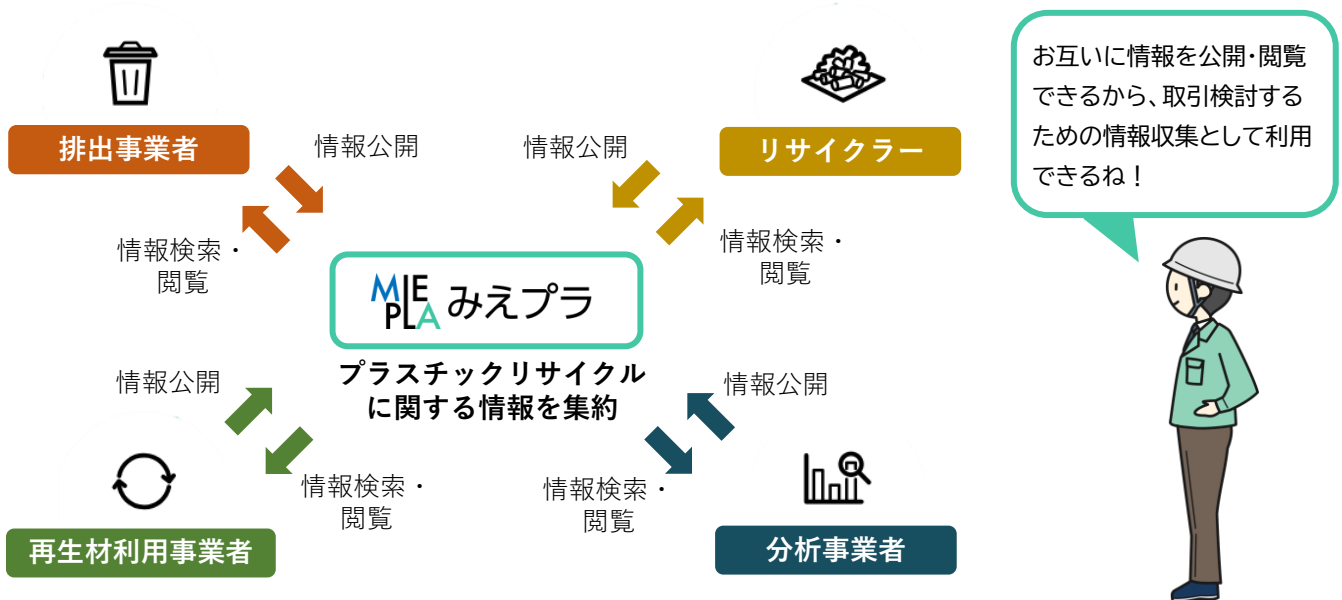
排出事業者

情報公開

情報検索・閲覧

情報公開

リサイクラー

情報検索・閲覧

お互いに情報を公開･閲覧できるから、取引検討するための情報収集として利用できるね！

MIE PLA みえプラ

プラスチックリサイクルに関する情報を集約

情報公開

情報検索・閲覧

再生材利用事業者

情報公開

情報検索・閲覧

分析事業者